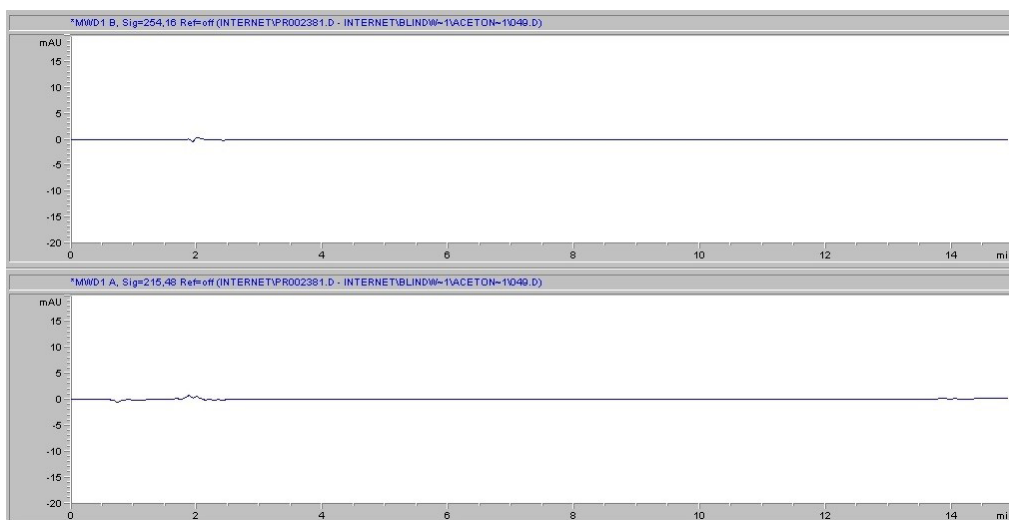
*MWD1 B, Sig=254,16 Ref=off (INTERNET\PR002381.D - INTERNET\BLINDW~1\ACETON~1\049.D)

mAU
15
10
5
0
-5
-10
-15
-20
0
2
4
6
8
10
12
14
mi

*MWD1 A, Sig=215,48 Ref=off (INTERNET\PR002381.D - INTERNET\BLINDW~1\ACETON~1\049.D)

mAU
15
10
5
0
-5
-10
-15
-20
0
2
4
6
8
10
12
14
mi